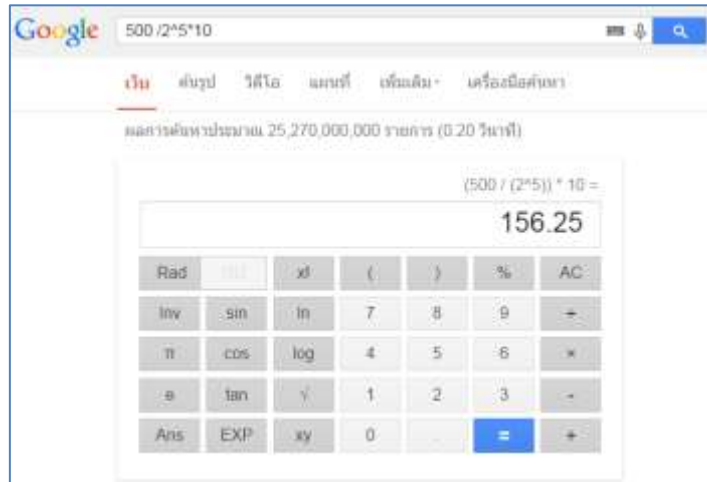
Google

500 /2^5*10

เว็บ รูปภาพ วิดีโอ แผนที่ เพิ่มเติม· เครื่องมือค้นหา

ผลการค้นหาประมาณ 25,270,000,000 รายการ (0.20 วินาที)

(500 / (2^5)) * 10 =

156.25

| Rad | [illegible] | x! | ( | ) | % | AC |
|---|---|---|---|---|---|---|
| Inv | sin | ln | 7 | 8 | 9 | ÷ |
| π | cos | log | 4 | 5 | 6 | × |
| e | tan | √ | 1 | 2 | 3 | - |
| Ans | EXP | xy | 0 | . | = | + |